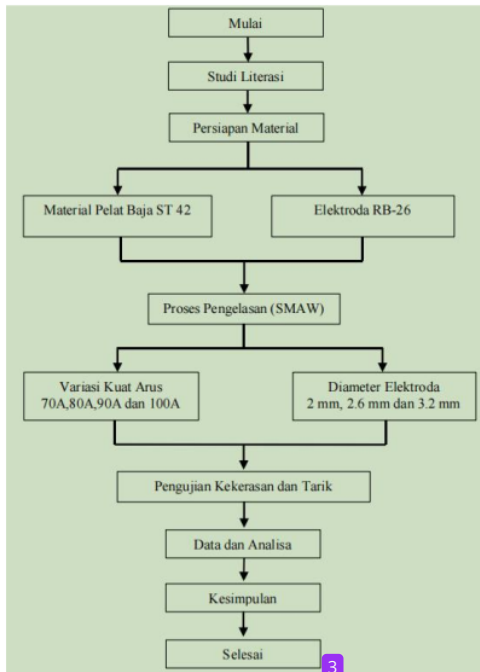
Mulai

Studi Literasi

Persiapan Material

Material Pelat Baja ST 42

Elektroda RB-26

Proses Pengelasan (SMAW)

Variasi Kuat Arus 70A,80A,90A dan 100A

Diameter Elektroda 2 mm, 2.6 mm dan 3.2 mm

Pengujian Kekerasan dan Tarik

Data dan Analisa

Kesimpulan

Selesai

3